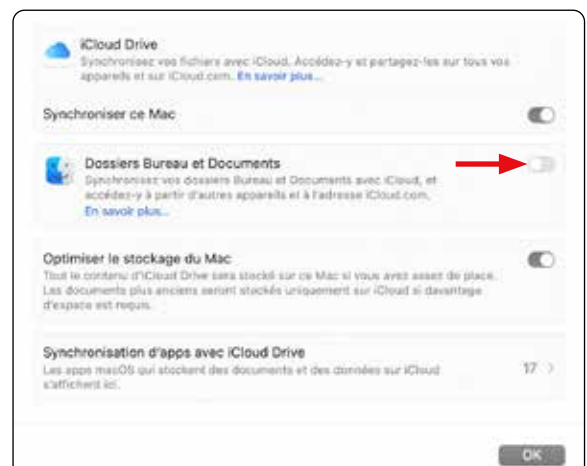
iCloud Drive
Synchronisez vos fichiers avec iCloud. Accédez-y et partagez-les sur tous vos appareils et sur iCloud.com. En savoir plus…

Synchroniser ce Mac

Dossiers Bureau et Documents
Synchronisez vos dossiers Bureau et Documents avec iCloud, et accédez-y à partir d'autres appareils et à l'adresse iCloud.com.
En savoir plus…

Optimiser le stockage du Mac
Tout le contenu d'iCloud Drive sera stocké sur ce Mac si vous avez assez de place. Les documents plus anciens seront stockés uniquement sur iCloud si davantage d'espace est requis.

Synchronisation d'apps avec iCloud Drive
Les apps macOS qui stockent des documents et des données sur iCloud s'affichent ici.
17 >

OK